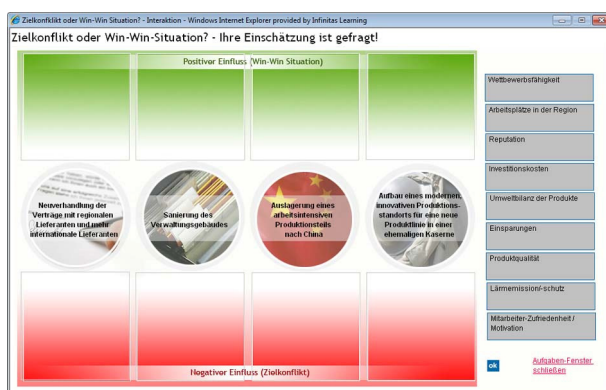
Zielkonflikt oder Win-Win Situation? - Interaktion - Windows Internet Explorer provided by Infinitas Learning

Zielkonflikt oder Win-Win-Situation? - Ihre Einschätzung ist gefragt!

Positiver Einfluss (Win-Win Situation)

Neuverhandlung der Verträge mit regionalen Lieferanten und mehr internationale Lieferanten

Sanierung des Verwaltungsgebäudes

Auslagerung eines arbeitsintensiven Produktionsteils nach China

Aufbau eines modernen, innovativen Produktionsstandorts für eine neue Produktlinie in einer ehemaligen Kaserne

Negativer Einfluss (Zielkonflikt)

Wettbewerbsfähigkeit

Arbeitsplätze in der Region

Reputation

Investitionskosten

Umweltbilanz der Produkte

Einsparungen

Produktqualität

Lärmemission/-schutz

Mitarbeiter-Zufriedenheit / Motivation

ok

Aufgaben-Fenster schließen